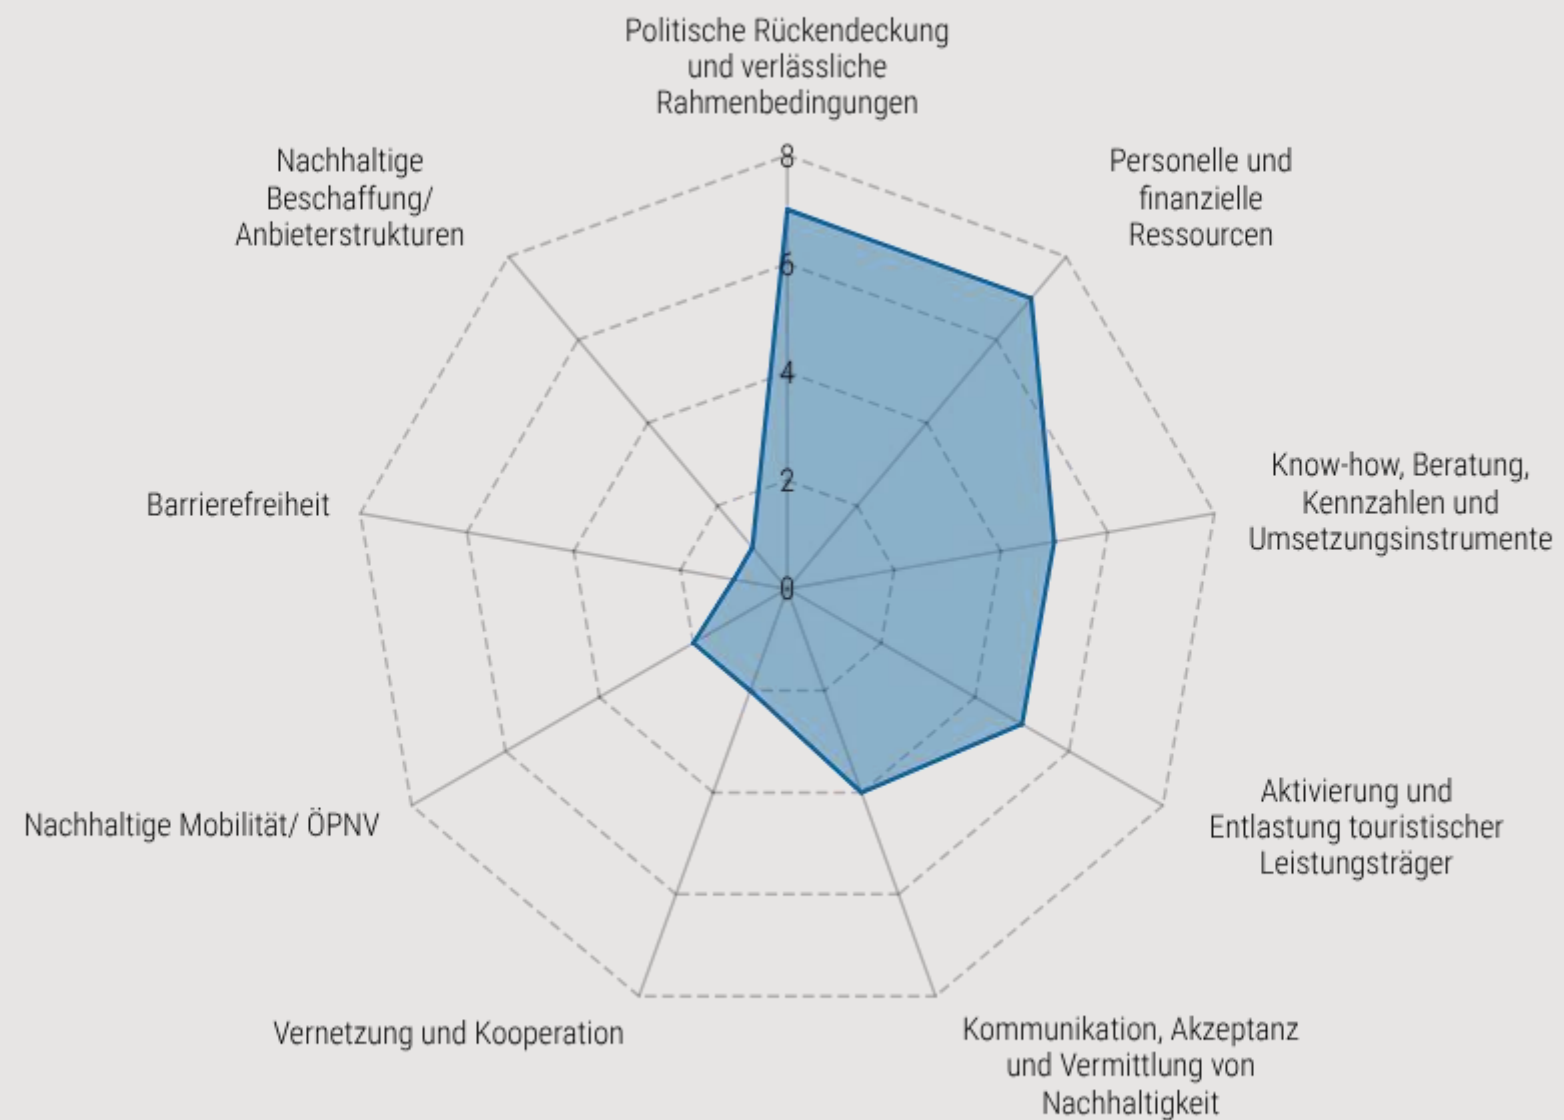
Politische Rückendeckung und verlässliche Rahmenbedingungen

Personelle und finanzielle Ressourcen

Know-how, Beratung, Kennzahlen und Umsetzungsinstrumente

Aktivierung und Entlastung touristischer Leistungsträger

Kommunikation, Akzeptanz und Vermittlung von Nachhaltigkeit

Vernetzung und Kooperation

Nachhaltige Mobilität/ ÖPNV

Barrierefreiheit

Nachhaltige Beschaffung/ Anbieterstrukturen

8
6
4
2
0